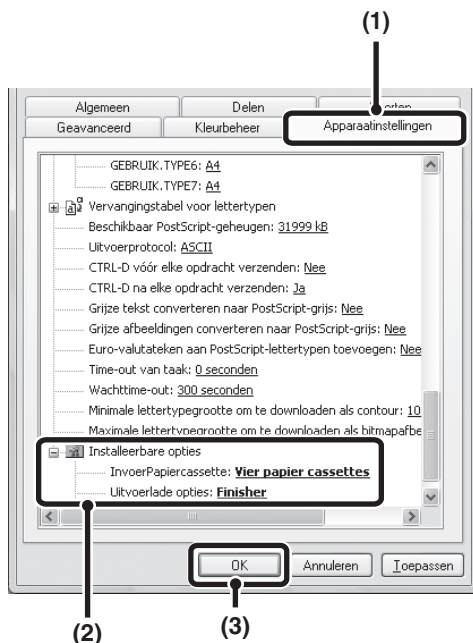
(1)

Algemeen
Delen
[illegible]orten
Geavanceerd
Kleurbeheer
Apparaatinstellingen

GEBRUIK.TYPE6: A4
GEBRUIK.TYPE7: A4
Vervangingstabel voor lettertypen
Beschikbaar PostScript-geheugen: 31999 kB
Uitvoerprotocol: ASCII
CTRL-D vóór elke opdracht verzenden: Nee
CTRL-D na elke opdracht verzenden: Ja
Grijze tekst converteren naar PostScript-grijs: Nee
Grijze afbeeldingen converteren naar PostScript-grijs: Nee
Euro-valutateken aan PostScript-lettertypen toevoegen: Nee
Time-out van taak: 0 seconden
Wachttime-out: 300 seconden
Minimale lettertypegrootte om te downloaden als contour: 10
Maximale lettertypegrootte om te downloaden als bitmapafbe
Installeerbare opties
InvoerPapiercassette: Vier papier cassettes
Uitvoerlade opties: Finisher

OK
Annuleren
Toepassen

(2)
(3)